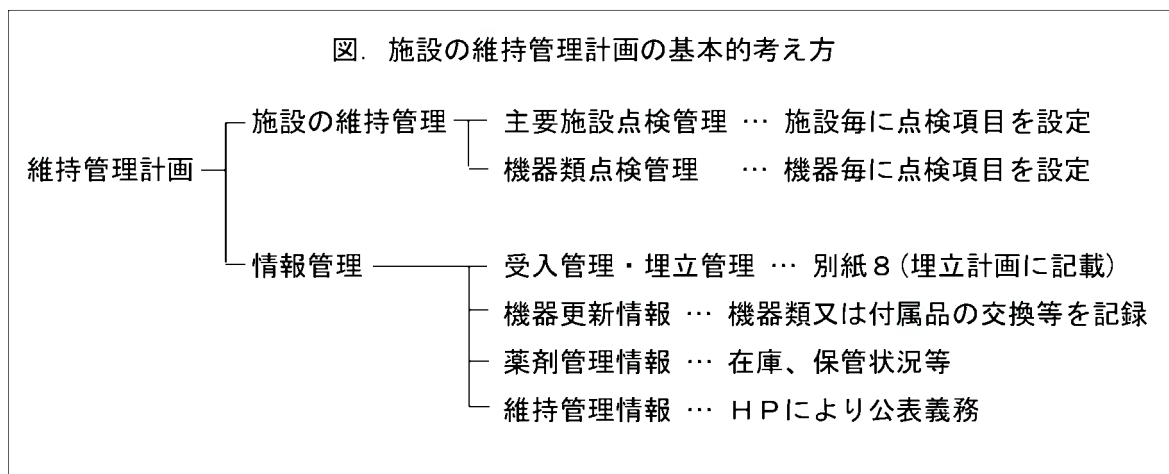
図. 施設の維持管理計画の基本的考え方

維持管理計画

施設の維持管理

主要施設点検管理 … 施設毎に点検項目を設定

機器類点検管理 … 機器毎に点検項目を設定

情報管理

受入管理・埋立管理 … 別紙８(埋立計画に記載)

機器更新情報 … 機器類又は付属品の交換等を記録

薬剤管理情報 … 在庫、保管状況等

維持管理情報 … ＨＰにより公表義務